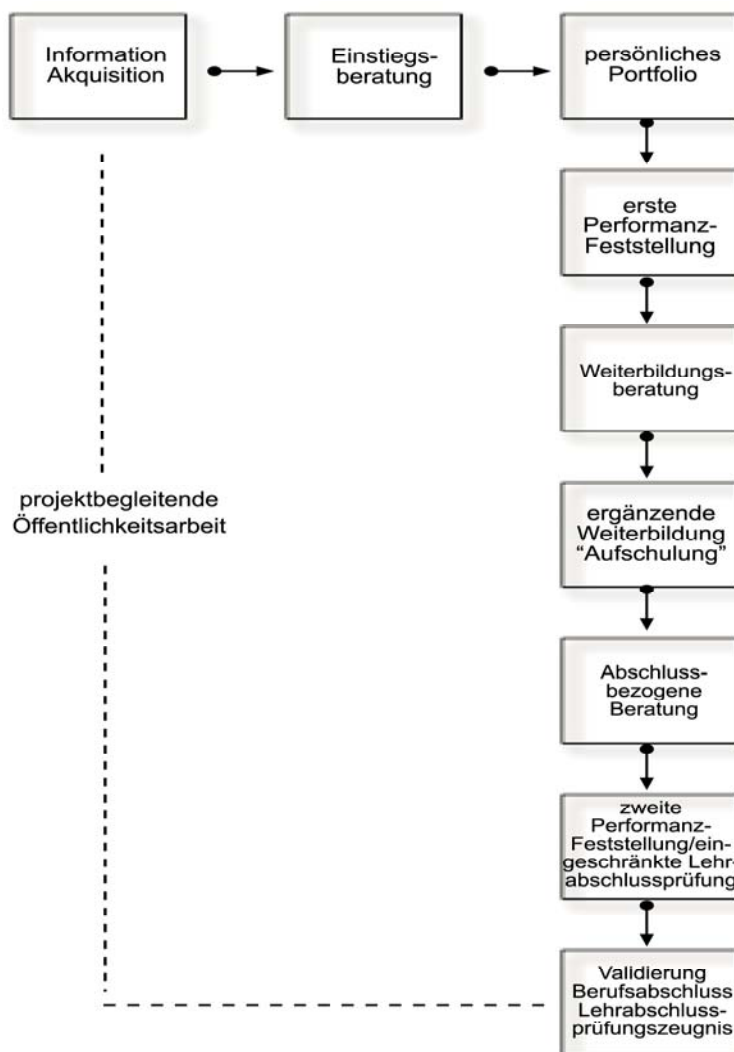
Information Akquisition

Einstiegsberatung

persönliches Portfolio

erste Performanz-Feststellung

Weiterbildungsberatung

projektbegleitende Öffentlichkeitsarbeit

ergänzende Weiterbildung "Aufschulung"

Abschlussbezogene Beratung

zweite Performanz-Feststellung/eingeschränkte Lehr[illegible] abschlussprüfung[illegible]

Validierung Berufsabschluss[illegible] Lehrabschlussprüfungszeugnis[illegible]